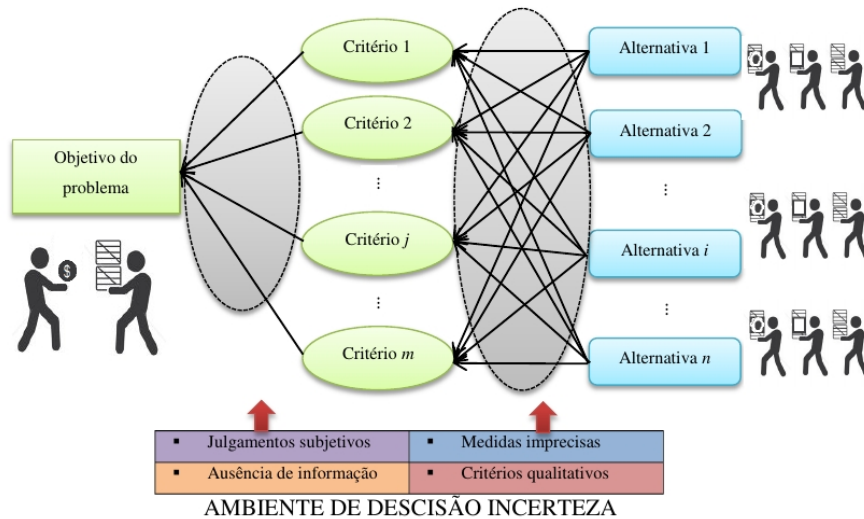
Critério 1

Critério 2

⋮

Critério $j$

⋮

Critério $m$

Objetivo do problema

Alternativa 1

Alternativa 2

⋮

Alternativa $i$

⋮

Alternativa $n$

| ▪ Julgamentos subjetivos | ▪ Medidas imprecisas |
|---|---|
| ▪ Ausência de informação | ▪ Critérios qualitativos |

AMBIENTE DE DESCISÃO INCERTEZA